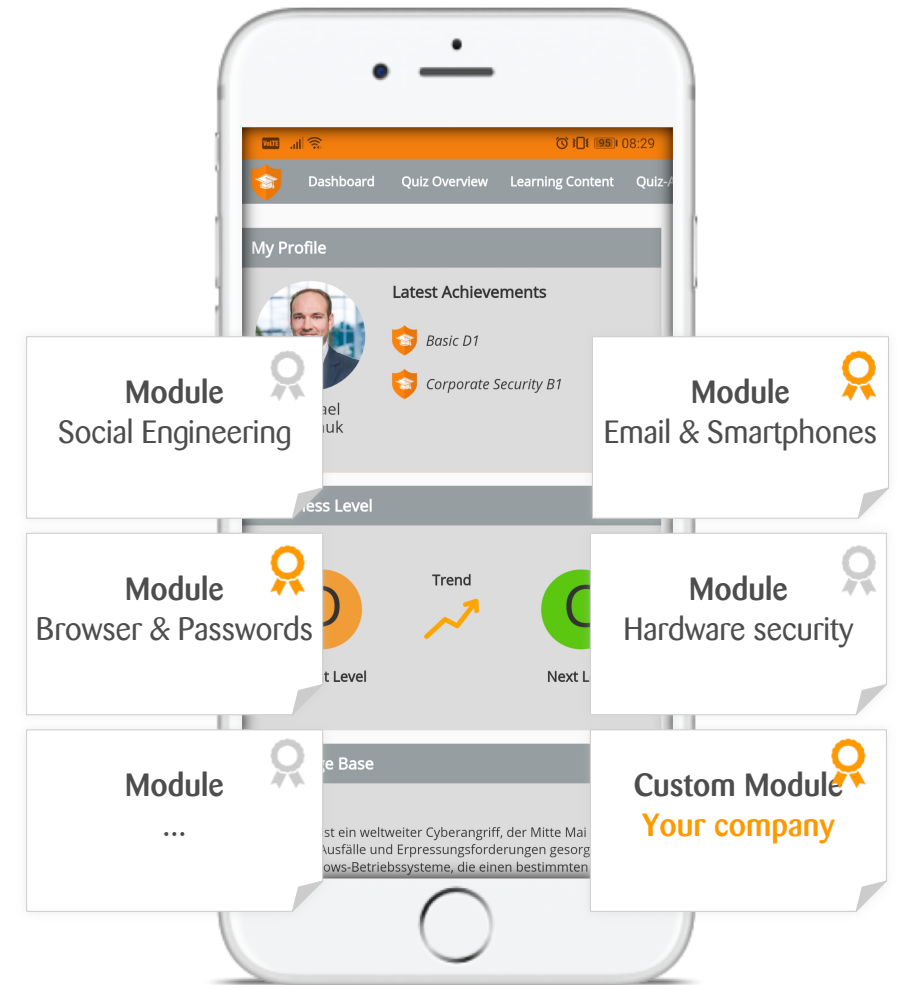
VoLTE 95 08:29

Dashboard Quiz Overview Learning Content Quiz-A

My Profile

Latest Achievements

Basic D1

Corporate Security B1

ael
uk

Module
Social Engineering

Module
Email & Smartphones

ness Level

Module
Browser & Passwords

Trend

Module
Hardware security

t Level

Next L

Module
...

ge Base

st ein weltweiter Cyberangriff, der Mitte Mai
Ausfälle und Erpressungsforderungen gesorg
ows-Betriebssysteme, die einen bestimmten

Custom Module
Your company